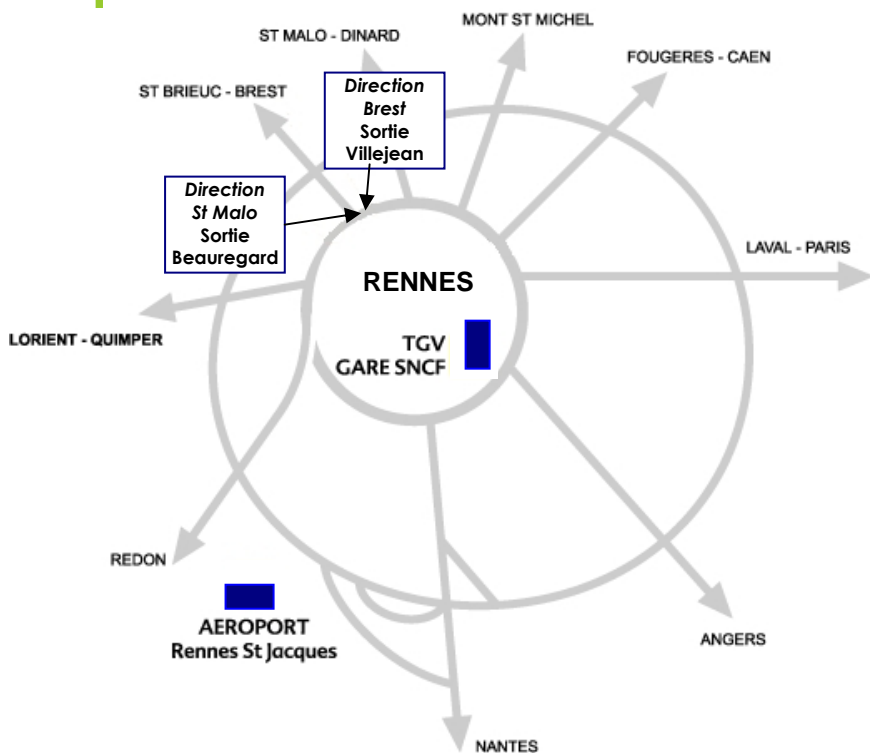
ST MALO - DINARD

MONT ST MICHEL

FOUGERES - CAEN

ST BRIEUC - BREST

Direction Brest Sortie Villejean

Direction St Malo Sortie Beauregard

LAVAL - PARIS

RENNES

LORIENT - QUIMPER

TGV GARE SNCF

REDON

AEROPORT Rennes St Jacques

ANGERS

NANTES